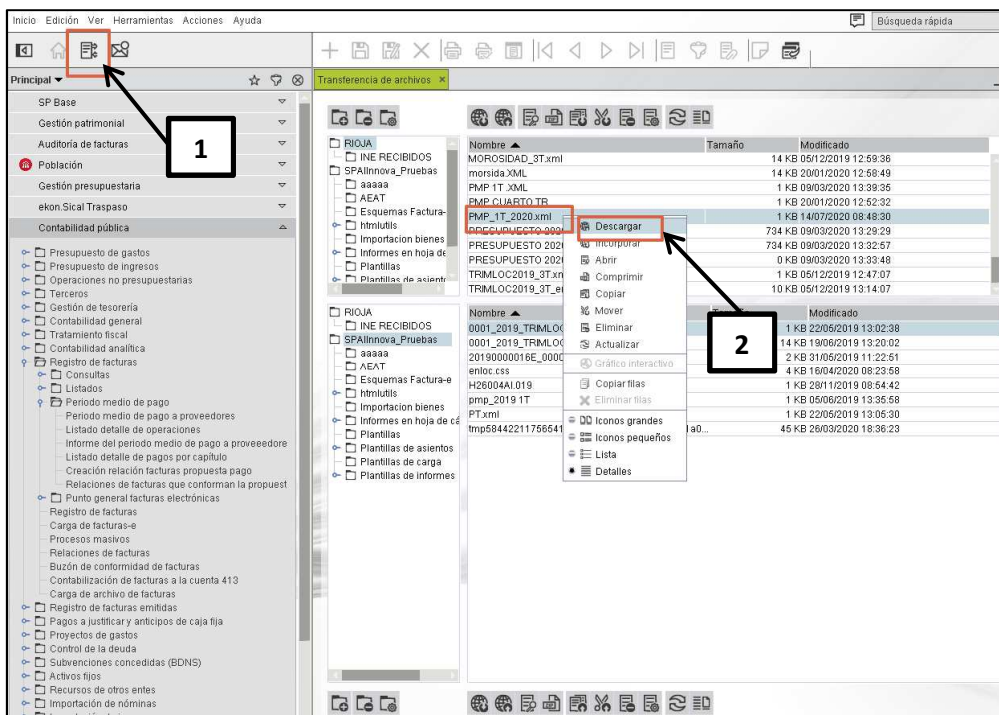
Inicio Edición Ver Herramientas Acciones Ayuda

Búsqueda rápida

Principal

SP Base
Gestión patrimonial
Auditoría de facturas
Población
Gestión presupuestaria
ekon.Sical Traspaso
Contabilidad pública

Presupuesto de gastos
Presupuesto de ingresos
Operaciones no presupuestarias
Terceros
Gestión de tesorería
Contabilidad general
Tratamiento fiscal
Contabilidad analítica
Registro de facturas
Consultas
Listados
Periodo medio de pago
Periodo medio de pago a proveedores
Listado detalle de operaciones
Informe del periodo medio de pago a proveedore
Listado detalle de pagos por capítulo
Creación relación facturas propuesta pago
Relaciones de facturas que conforman la propuest
Punto general facturas electrónicas
Registro de facturas
Carga de facturas-e
Procesos masivos
Relaciones de facturas
Buzón de conformidad de facturas
Contabilización de facturas a la cuenta 413
Carga de archivo de facturas
Registro de facturas emitidas
Pagos a justificar y anticipos de caja fija
Proyectos de gastos
Control de la deuda
Subvenciones concedidas (BDNS)
Activos fijos
Recursos de otros entes
Importación de nóminas

1

Transferencia de archivos

RIOJA
INE RECIBIDOS
SPAIInnova_Pruebas
aaaaa
AEAT
Esquemas Factura-
htmlutils
Importacion bienes
Informes en hoja de
Plantillas
Plantillas de asiento

| Nombre | Tamaño | Modificado |
|---|---|---|
| MOROSIDAD_3T.xml | 14 KB | 05/12/2019 12:59:36 |
| morsida.XML | 14 KB | 20/01/2020 12:58:49 |
| PMP 1T.XML | 1 KB | 09/03/2020 13:39:35 |
| PMP CUARTO TR | 1 KB | 20/01/2020 12:52:32 |
| PMP_1T_2020.xml | 1 KB | 14/07/2020 08:48:30 |
| PRESUPUESTO 202 | 734 KB | 09/03/2020 13:29:29 |
| PRESUPUESTO 202 | 734 KB | 09/03/2020 13:32:57 |
| PRESUPUESTO 202 | 0 KB | 09/03/2020 13:33:48 |
| TRIMLOC2019_3T.xn | 1 KB | 05/12/2019 12:47:07 |
| TRIMLOC2019_3T_e | 10 KB | 05/12/2019 13:14:07 |

Descargar
Incorporar
Abrir
Comprimir
Copiar
Mover
Eliminar
Actualizar
Gráfico interactivo
Copiar filas
Eliminar filas
Iconos grandes
Iconos pequeños
Lista
Detalles

2

RIOJA
INE RECIBIDOS
SPAIInnova_Pruebas
aaaaa
AEAT
Esquemas Factura-e
htmlutils
Importacion bienes
Informes en hoja de cá
Plantillas
Plantillas de asientos
Plantillas de carga
Plantillas de informes

| Nombre | Modificado |
|---|---|
| 0001_2019_TRIMLOC | 1 KB 22/05/2019 13:02:38 |
| 0001_2019_TRIMLOC | 14 KB 19/06/2019 13:20:02 |
| 20190000016E_0000 | 2 KB 31/05/2019 11:22:51 |
| enloc.css | 4 KB 16/04/2020 08:23:58 |
| H26004AI.019 | 1 KB 28/11/2019 08:54:42 |
| pmp_2019 1T | 1 KB 05/06/2019 13:35:58 |
| PT.xml | 1 KB 22/05/2019 13:05:30 |
| tmp58442211756541 a0... | 45 KB 26/03/2020 18:36:23 |